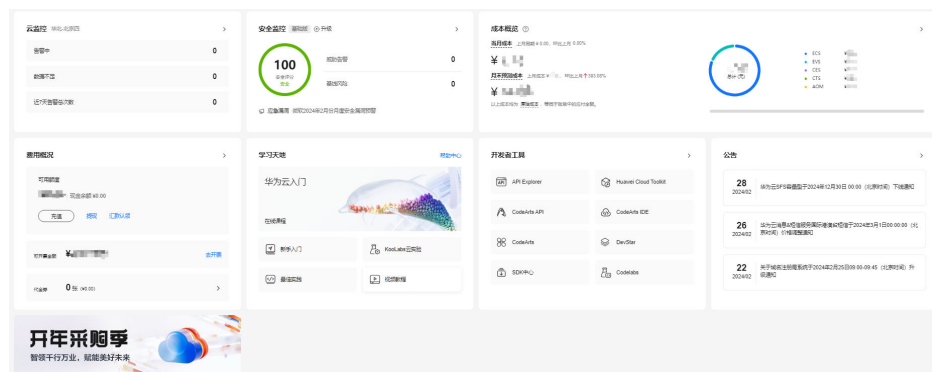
云监控 华北-北京四 >

告警中 0

数据不足 0

近7天告警总次数 0

安全监控 基础版 升级 >

100 安全评分 安全

威胁告警 0

基线风险 0

应急漏洞 部署2024年2月份月度安全漏洞预警

成本概览 >

当月成本 上月同期 ¥0.00，环比上月 0.00%

¥ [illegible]

月末预测成本 上月成本 ¥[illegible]，环比上月 ↑ 380.00%

¥ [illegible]

以上成本均为 原始成本，费用可能有半天以上延迟。

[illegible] 总计（元）

ECS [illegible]
EVS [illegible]
CES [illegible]
CTS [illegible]
AOM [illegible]

费用概况 >

可用额度

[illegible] 现金余额 ¥0.00

充值 提现 汇款认领

可开票金额 ¥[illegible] 去开票

代金券 0 张 (¥0.00) >

学习天地 帮助中心

华为云入门

在线课程

新手入门

KooLabs云实验

最佳实践

视频教程

开发者工具 >

API Explorer

Huawei Cloud Toolkit

CodeArts API

CodeArts IDE

CodeArts

DevStar

SDK中心

Codelabs

公告 >

28 2024/02 华为云SFS容量型于2024年12月30日 00:00（北京时间）下线通知

26 2024/02 华为云海思3D渲染服务调整收费模式于2024年3月1日00:00:00（北京时间）价格调整通知

22 2024/02 关于域名注册服务于2024年2月25日09:00-09:45（北京时间）升级通知

开年采购季

智领千行万业，赋能美好未来